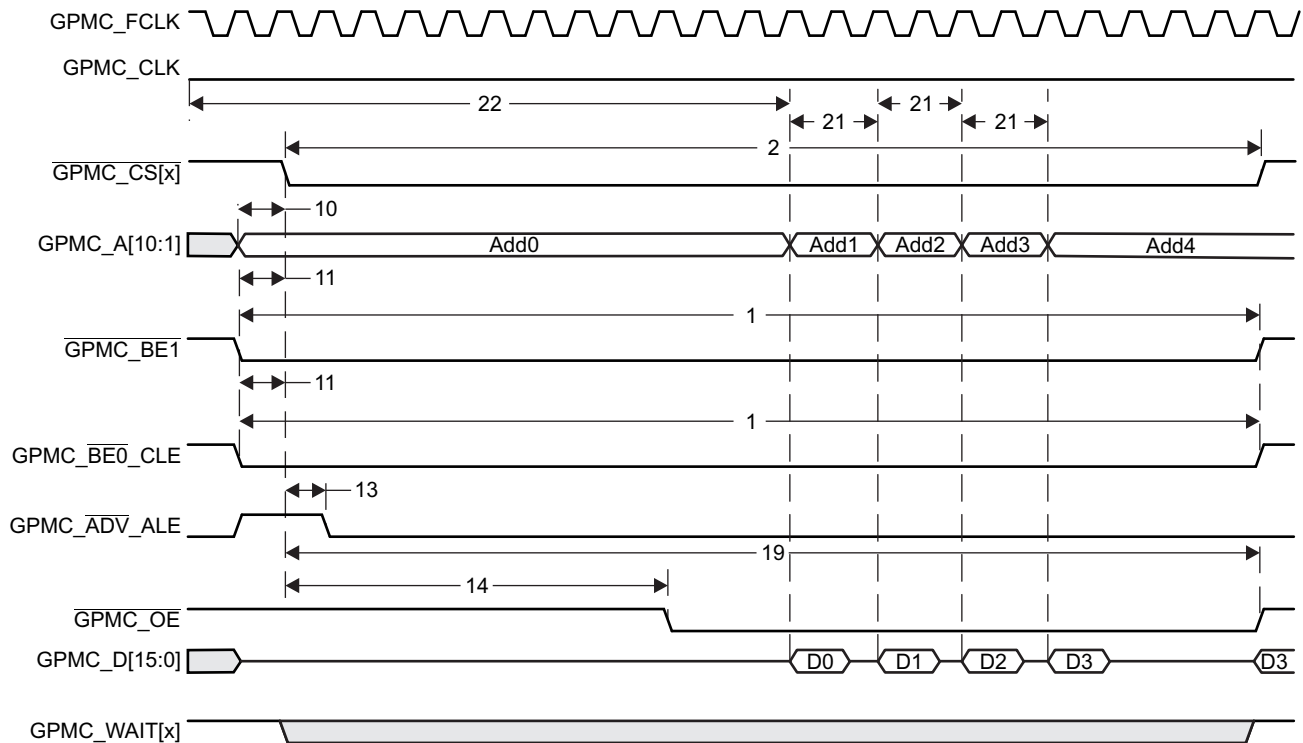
GPMC_FCLK
GPMC_CLK
22
21
21
21
2
$\overline{\text{GPMC\_CS[x]}}$
10
GPMC_A[10:1]
Add0
Add1
Add2
Add3
Add4
11
1
$\overline{\text{GPMC\_BE1}}$
11
1
GPMC_$\overline{\text{BE0}}$_CLE
13
GPMC_$\overline{\text{ADV}}$_ALE
19
14
$\overline{\text{GPMC\_OE}}$
GPMC_D[15:0]
D0
D1
D2
D3
D3
GPMC_WAIT[x]